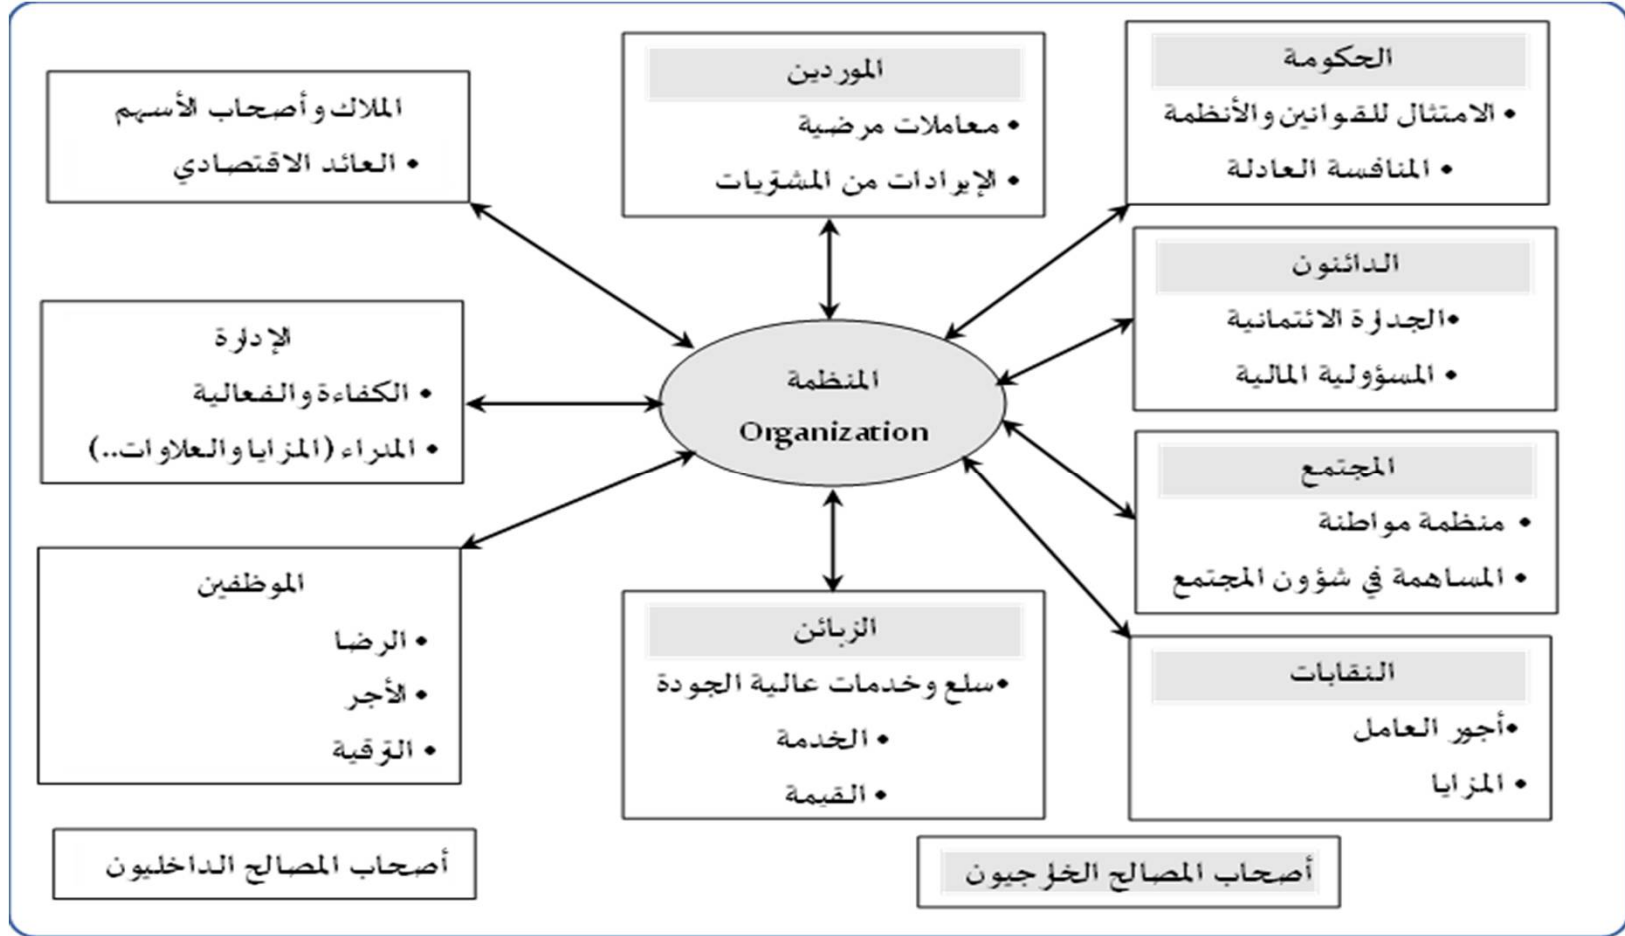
الحكومة
• الامتثال للقوانين والأنظمة
• المنافسة العادلة

الموردين
• معاملات مرضية
• الإيرادات من المشتريات

الملاك وأصحاب الأسهم
• العائد الاقتصادي

الدائنون
• الجدارة الائتمانية
• المسؤولية المالية

الإدارة
• الكفاءة والفعالية
• المزايا (المزايا والعلاوات..)

المنظمة
Organization

المجتمع
• منظمة مواطنة
• المساهمة في شؤون المجتمع

الموظفين
• الرضا
• الأجر
• الترقية

الزبائن
• سلع وخدمات عالية الجودة
• الخدمة
• القيمة

النقابات
• أجور العامل
• المزايا

أصحاب المصالح الداخليون

أصحاب المصالح الخارجيون